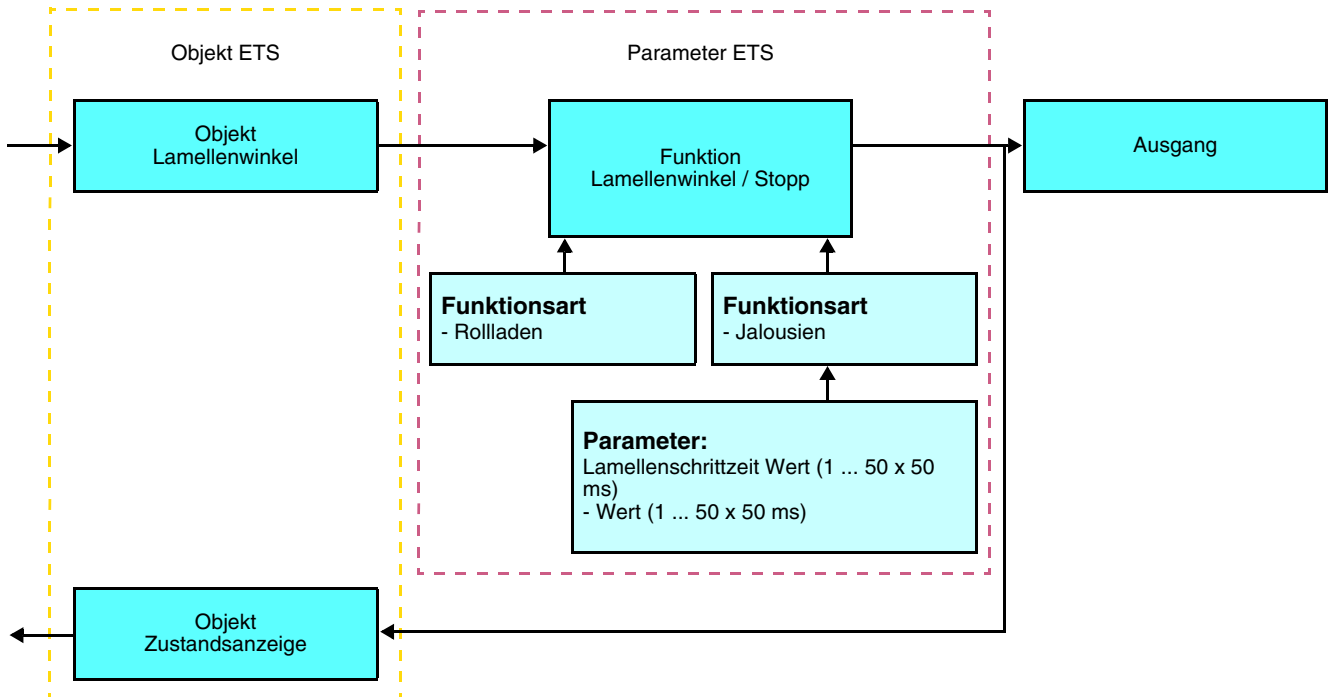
Objekt ETS

Parameter ETS

Objekt
Lamellenwinkel

Funktion
Lamellenwinkel / Stopp

Ausgang

**Funktionsart**
- Rollladen

**Funktionsart**
- Jalousien

**Parameter:**
Lamellenschrittzeit Wert (1 ... 50 x 50 ms)
- Wert (1 ... 50 x 50 ms)

Objekt
Zustandsanzeige